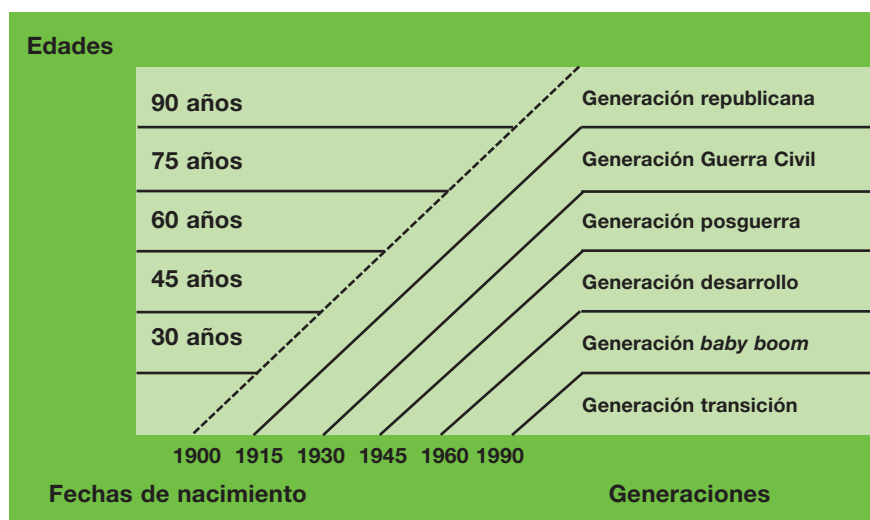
Edades

90 años
75 años
60 años
45 años
30 años

Generación republicana
Generación Guerra Civil
Generación posguerra
Generación desarrollo
Generación *baby boom*
Generación transición

1900 1915 1930 1945 1960 1990

Fechas de nacimiento

Generaciones